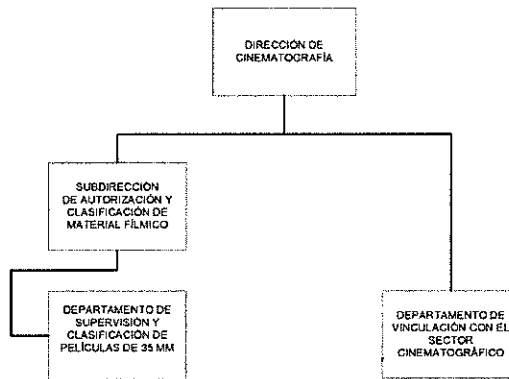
DIRECCIÓN DE CINEMATOGRAFÍA

SUBDIRECCIÓN DE AUTORIZACIÓN Y CLASIFICACIÓN DE MATERIAL FÍLMICO

DEPARTAMENTO DE SUPERVISIÓN Y CLASIFICACIÓN DE PELÍCULAS DE 35 MM

DEPARTAMENTO DE VINCULACIÓN CON EL SECTOR CINEMATOGRÁFICO